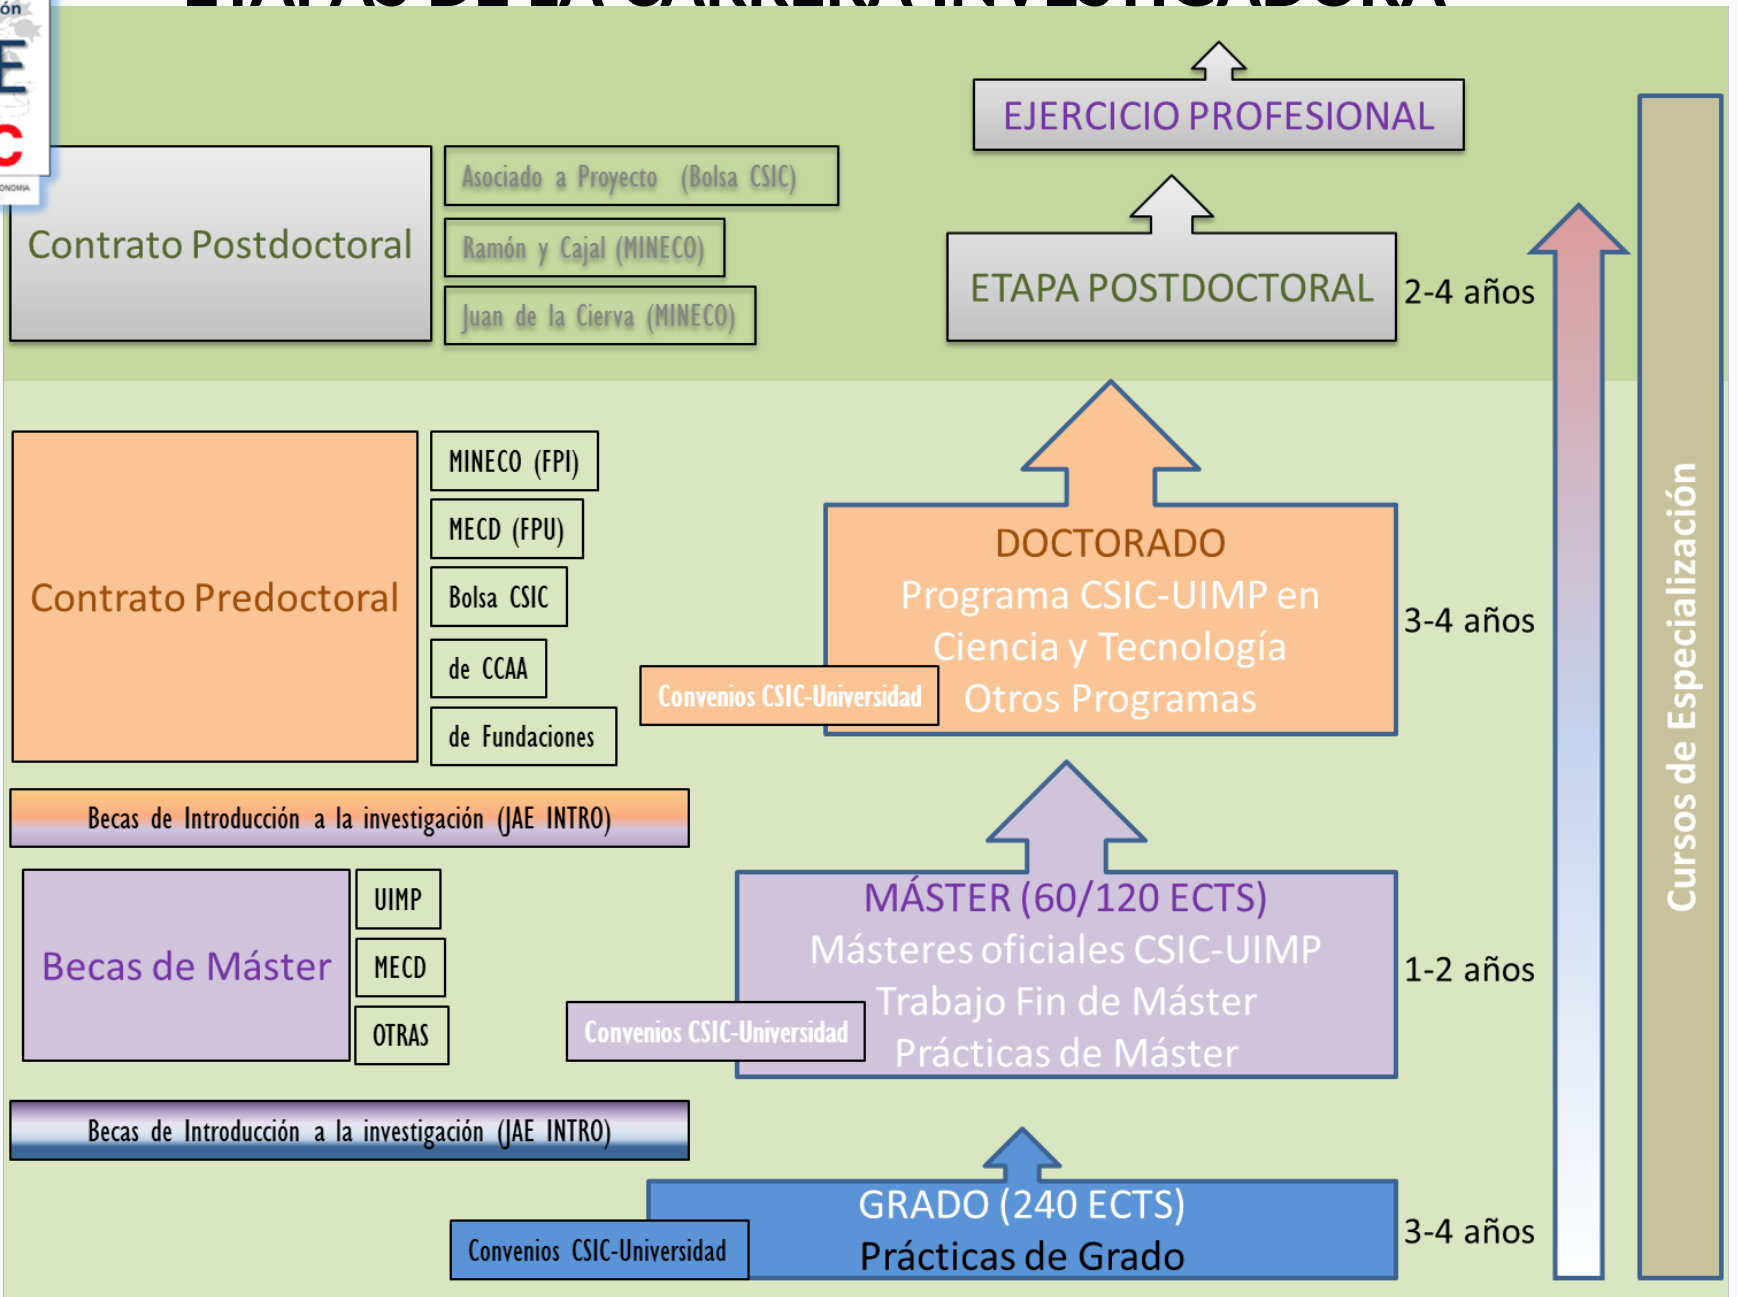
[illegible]

ón
E
C

EJERCICIO PROFESIONAL

Contrato Postdoctoral

Asociado a Proyecto (Bolsa CSIC)

Ramón y Cajal (MINECO)

Juan de la Cierva (MINECO)

ETAPA POSTDOCTORAL

2-4 años

Contrato Predoctoral

MINECO (FPI)

MECD (FPU)

Bolsa CSIC

de CCAA

de Fundaciones

DOCTORADO
Programa CSIC-UIMP en Ciencia y Tecnología
Otros Programas

Convenios CSIC-Universidad

3-4 años

Becas de Introducción a la investigación (JAE INTRO)

Becas de Máster

UIMP

MECD

OTRAS

MÁSTER (60/120 ECTS)
Másteres oficiales CSIC-UIMP
Trabajo Fin de Máster
Prácticas de Máster

Convenios CSIC-Universidad

1-2 años

Becas de Introducción a la investigación (JAE INTRO)

GRADO (240 ECTS)
Prácticas de Grado

Convenios CSIC-Universidad

3-4 años

Cursos de Especialización